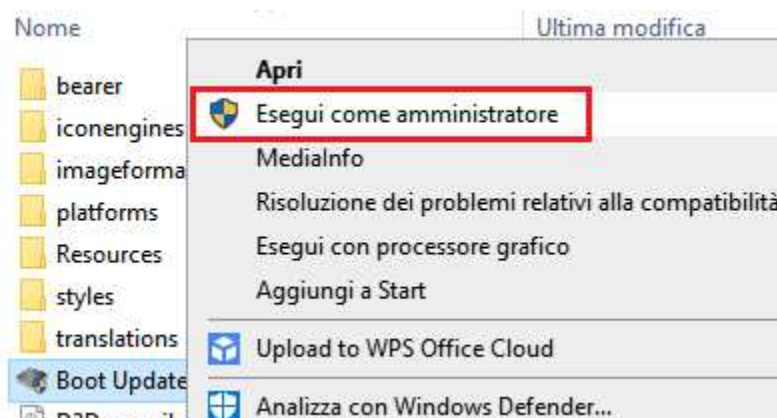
Nome
Ultima modifica

bearer
iconengines
imageforma
platforms
Resources
styles
translations
Boot Update
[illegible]

Apri
Esegui come amministratore
MediaInfo
Risoluzione dei problemi relativi alla compatibilità
Esegui con processore grafico
Aggiungi a Start
Upload to WPS Office Cloud
Analizza con Windows Defender...